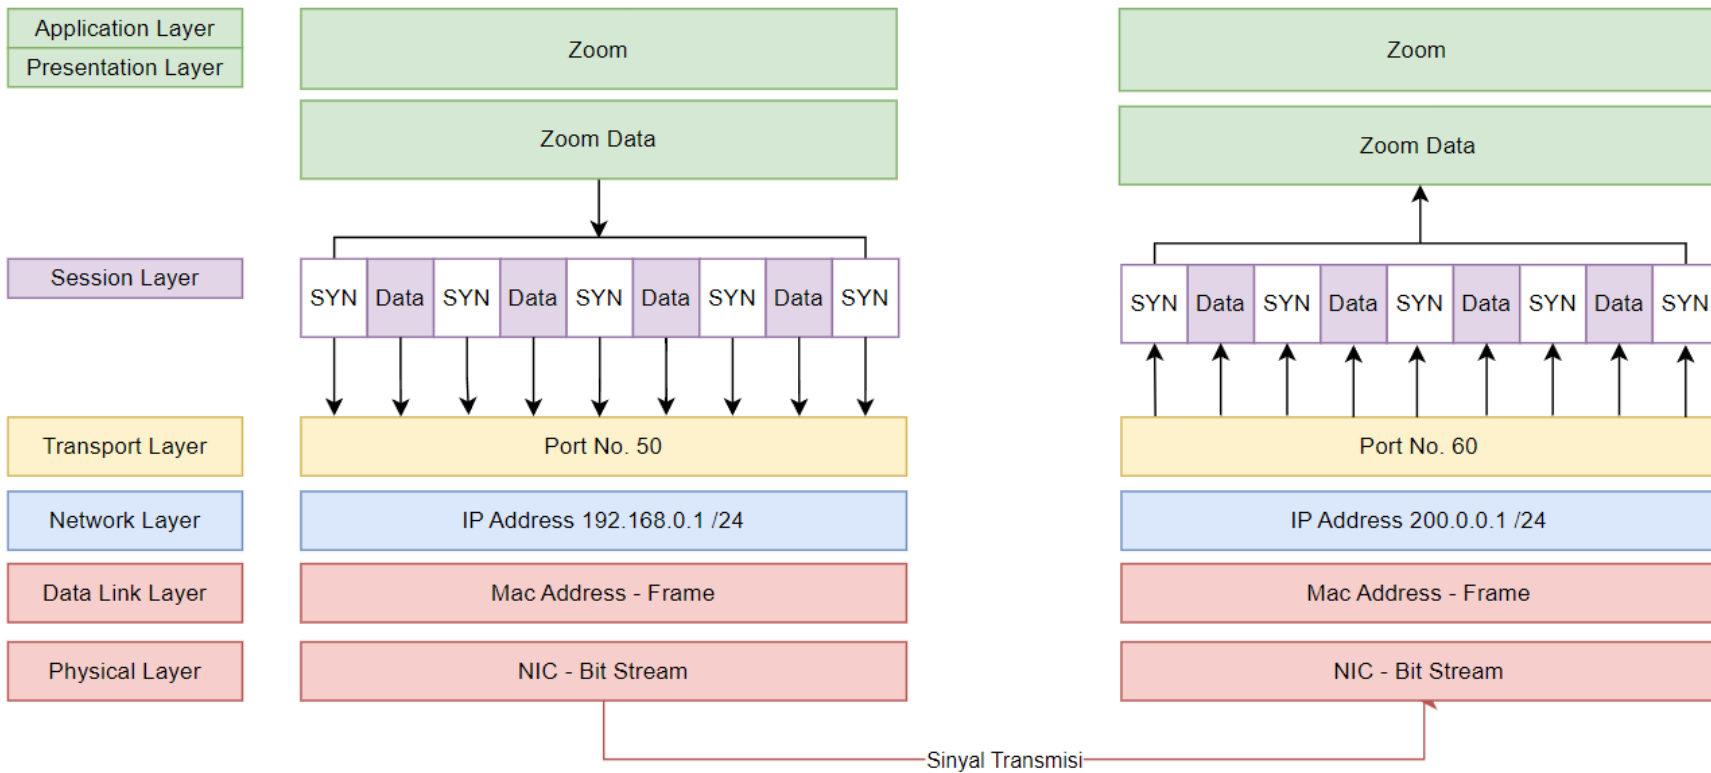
Application Layer
Presentation Layer

Zoom

Zoom Data

Zoom

Zoom Data

Session Layer

| SYN | Data | SYN | Data | SYN | Data | SYN | Data | SYN |
|---|---|---|---|---|---|---|---|---|

| SYN | Data | SYN | Data | SYN | Data | SYN | Data | SYN |
|---|---|---|---|---|---|---|---|---|

Transport Layer

Port No. 50

Port No. 60

Network Layer

IP Address 192.168.0.1 /24

IP Address 200.0.0.1 /24

Data Link Layer

Mac Address - Frame

Mac Address - Frame

Physical Layer

NIC - Bit Stream

NIC - Bit Stream

Sinyal Transmisi